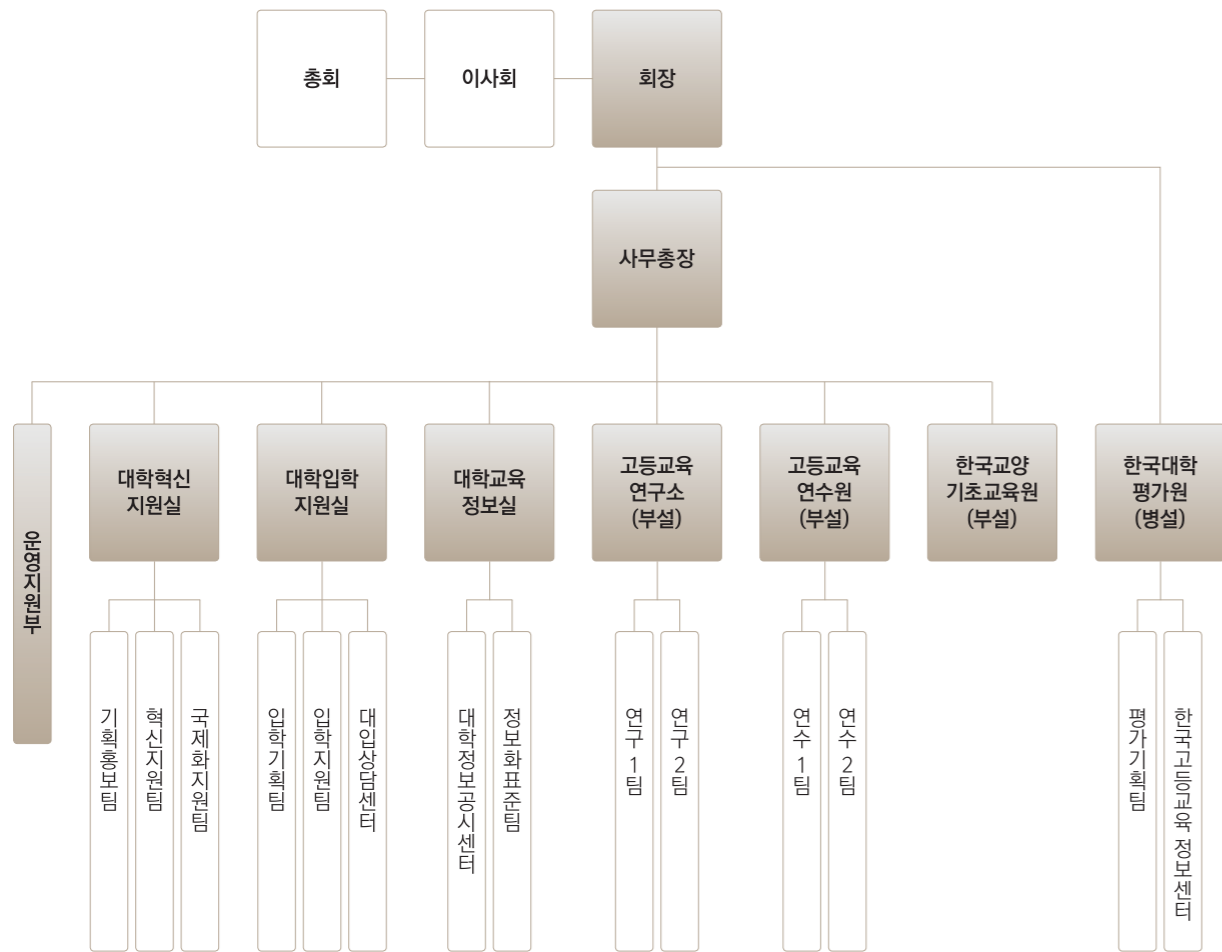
총회

이사회

회장

사무총장

운영지원부

대학혁신 지원실

기획홍보팀

혁신지원팀

국제화지원팀

대학입학 지원실

입학기획팀

입학지원팀

대입상담센터

대학교육 정보실

대학정보공시센터

정보화표준팀

고등교육 연구소 (부설)

연구 1팀

연구 2팀

고등교육 연수원 (부설)

연수 1팀

연수 2팀

한국교양 기초교육원 (부설)

한국대학 평가원 (병설)

평가기획팀

한국고등교육 정보센터